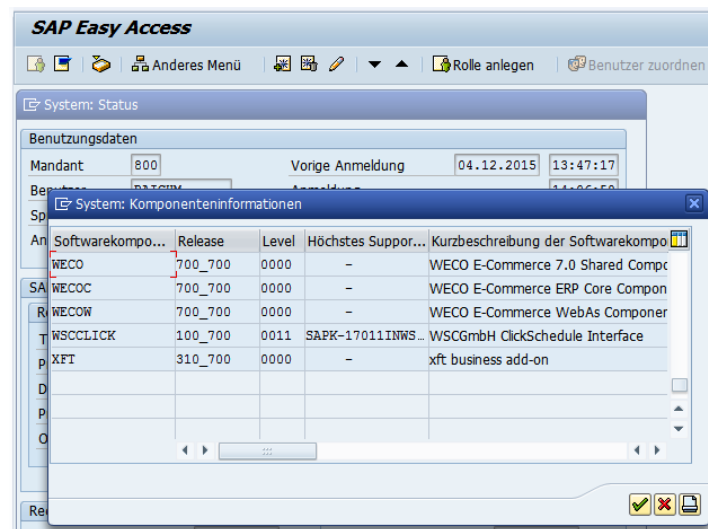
SAP Easy Access

Anderes Menü | Rolle anlegen | Benutzer zuordnen

System: Status

Benutzungsdaten

Mandant 800 | Vorige Anmeldung 04.12.2015 13:47:17

Benutzer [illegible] | Anmeldung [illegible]

Sp

An

SAP

R

T

P

D

P

O

Re

System: Komponenteninformationen

| Softwarekompo... | Release | Level | Höchstes Suppor... | Kurzbeschreibung der Softwarekompo |
|---|---|---|---|---|
| WECO | 700_700 | 0000 | - | WECO E-Commerce 7.0 Shared Compo |
| WECOC | 700_700 | 0000 | - | WECO E-Commerce ERP Core Compon |
| WECOW | 700_700 | 0000 | - | WECO E-Commerce WebAs Componer |
| WSCCLICK | 100_700 | 0011 | SAPK-17011INWS... | WSCGmbH ClickSchedule Interface |
| XFT | 310_700 | 0000 | - | xft business add-on |